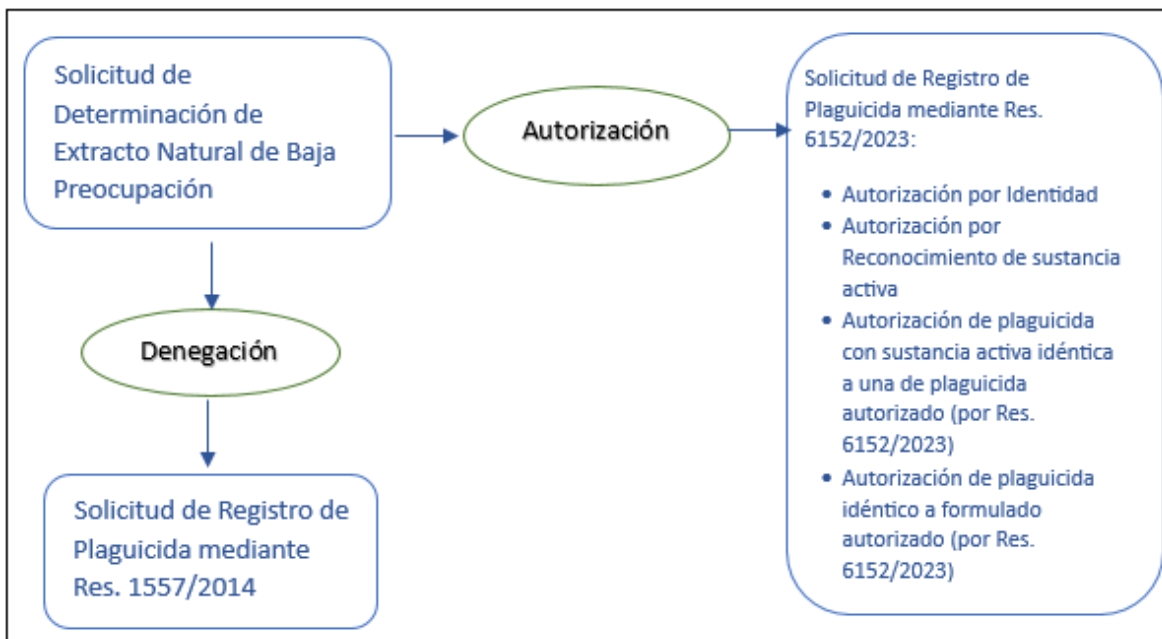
Solicitud de Determinación de Extracto Natural de Baja Preocupación

Autorización

Solicitud de Registro de Plaguicida mediante Res. 6152/2023:

- Autorización por Identidad
- Autorización por Reconocimiento de sustancia activa
- Autorización de plaguicida con sustancia activa idéntica a una de plaguicida autorizado (por Res. 6152/2023)
- Autorización de plaguicida idéntico a formulado autorizado (por Res. 6152/2023)

Denegación

Solicitud de Registro de Plaguicida mediante Res. 1557/2014